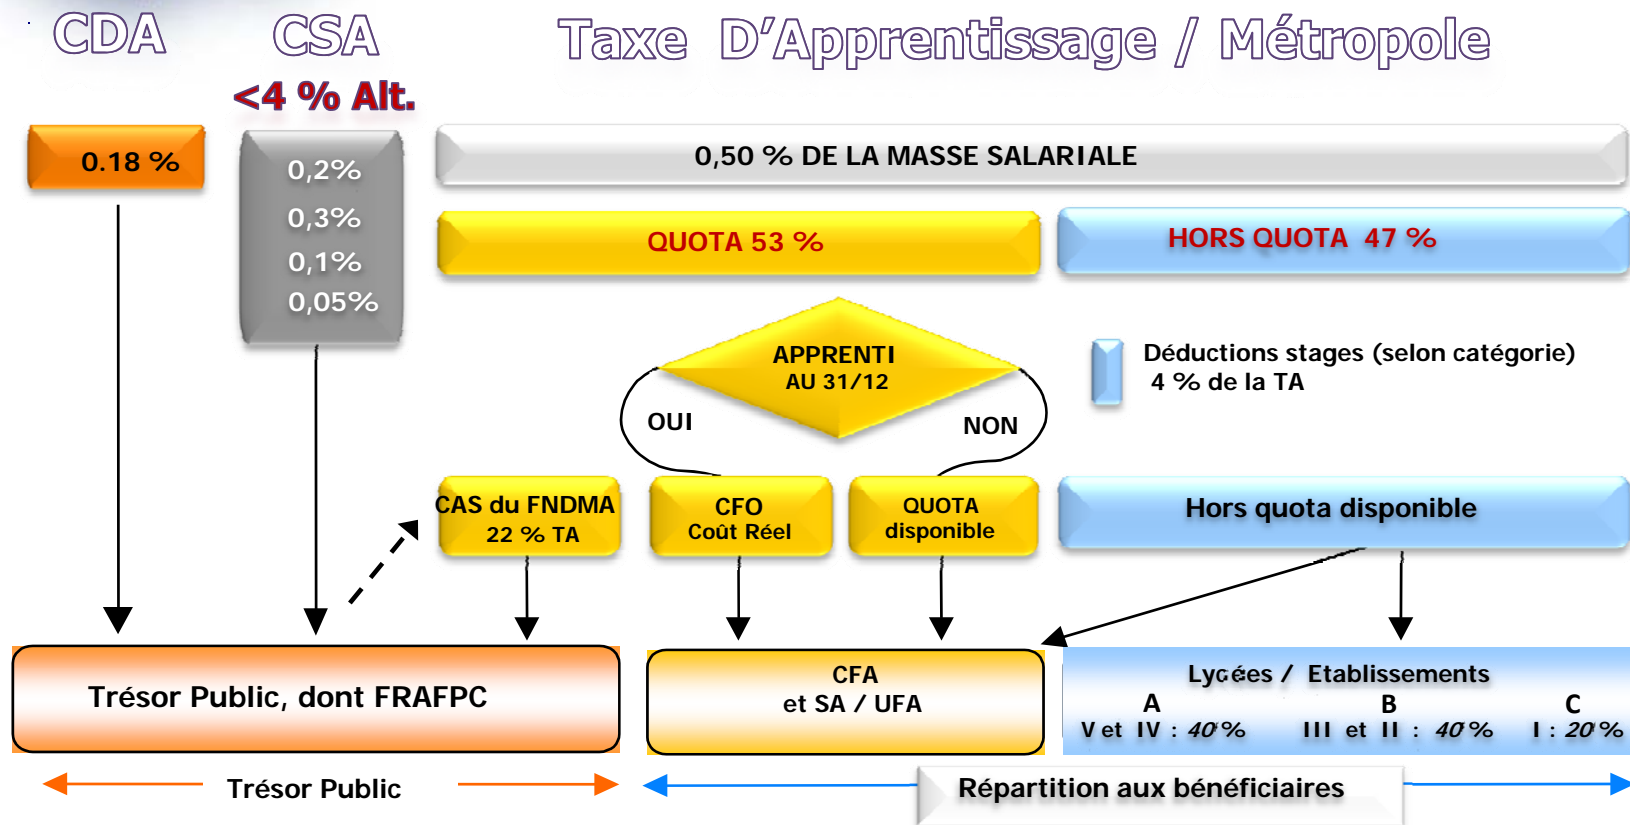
CDA CSA Taxe D'Apprentissage / Métropole

<4 % Alt.

0.18 %

0,2%
0,3%
0,1%
0,05%

0,50 % DE LA MASSE SALARIALE

QUOTA 53 %

HORS QUOTA 47 %

APPRENTI AU 31/12

OUI

NON

Déductions stages (selon catégorie) 4 % de la TA

CAS du FNDMA 22 % TA

CFO Coût Réel

QUOTA disponible

Hors quota disponible

Trésor Public, dont FRAFPC

CFA et SA / UFA

Lycées / Etablissements
A V et IV : 40%
B III et II : 40%
C I : 20%

Trésor Public

Répartition aux bénéficiaires